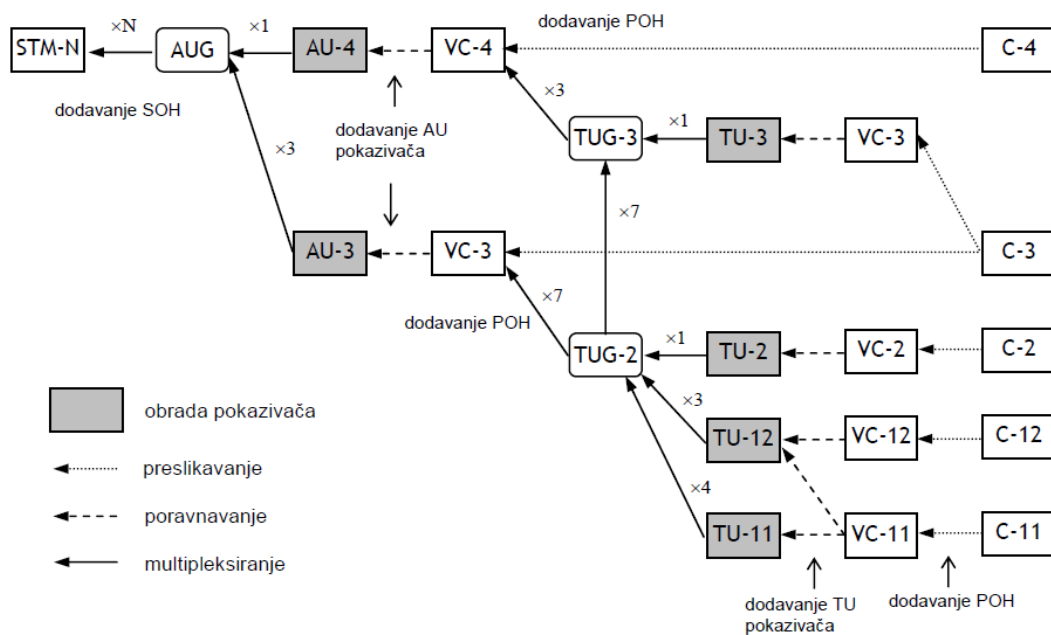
STM-N
×N
AUG
×1
AU-4
VC-4
dodavanje POH
C-4
dodavanje SOH
×3
dodavanje AU pokazivača
×3
×1
TUG-3
TU-3
VC-3
×7
AU-3
VC-3
C-3
×7
dodavanje POH
TUG-2
×1
TU-2
VC-2
C-2
×3
TU-12
VC-12
C-12
×4
TU-11
VC-11
C-11
dodavanje TU pokazivača
dodavanje POH
obrada pokazivača
preslikavanje
poravnavanje
multipleksiranje